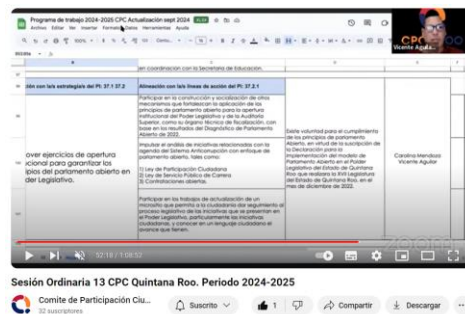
Programa de trabajo 2024-2025 CPC Actualización sept 2024
Archivo Editar Ver Insertar Formato Datos Herramientas Ayuda

en coordinación con la Secretaría de Educación.

ción con las estrategias del PI: 37.1 37.2

Alineación con las líneas de acción del PI: 37.2.1

Participar en la construcción y socialización de otros mecanismos que fortalezcan la aplicación de los principios de parlamento abierto para la apertura institucional del Poder Legislativo y de la Auditoría Superior, como su Órgano Técnico de Fiscalización, con base en los resultados del Diagnóstico de Parlamento Abierto de 2022.

Impulsar el análisis de iniciativas relacionadas con la agenda del Sistema Anticorrupción con enfoque de parlamento abierto, tales como:
1) Ley de Participación Ciudadana
2) Ley de Servicio Público de Carrera
3) Contrataciones abiertas.

Participar en los trabajos de actualización de un micrositio que permita a la ciudadanía dar seguimiento al proceso legislativo de las iniciativas que se presentan en el Poder Legislativo, particularmente las iniciativas ciudadanas, y conocer en un lenguaje ciudadano el avance que tienen.

over ejercicios de apertura cional para garantizar los ipios del parlamento abierto en der Legislativo.

Existe voluntad para el cumplimiento de los principios de parlamento Abierto, en virtud de la suscripción de la Declaratoria para la implementación del modelo de Parlamento Abierto en el Poder Legislativo del Estado de Quintana Roo que realizaron la XVII Legislatura del Estado de Quintana Roo, en el mes de diciembre de 2022.

Carolina Mendoza
Vicente Aguilar

Vicente Aguila...

52:18 / 1:08:52

Sesión Ordinaria 13 CPC Quintana Roo. Periodo 2024-2025

Comite de Participación Ciu...
32 suscriptores
Suscrito
1
Compartir
Descargar